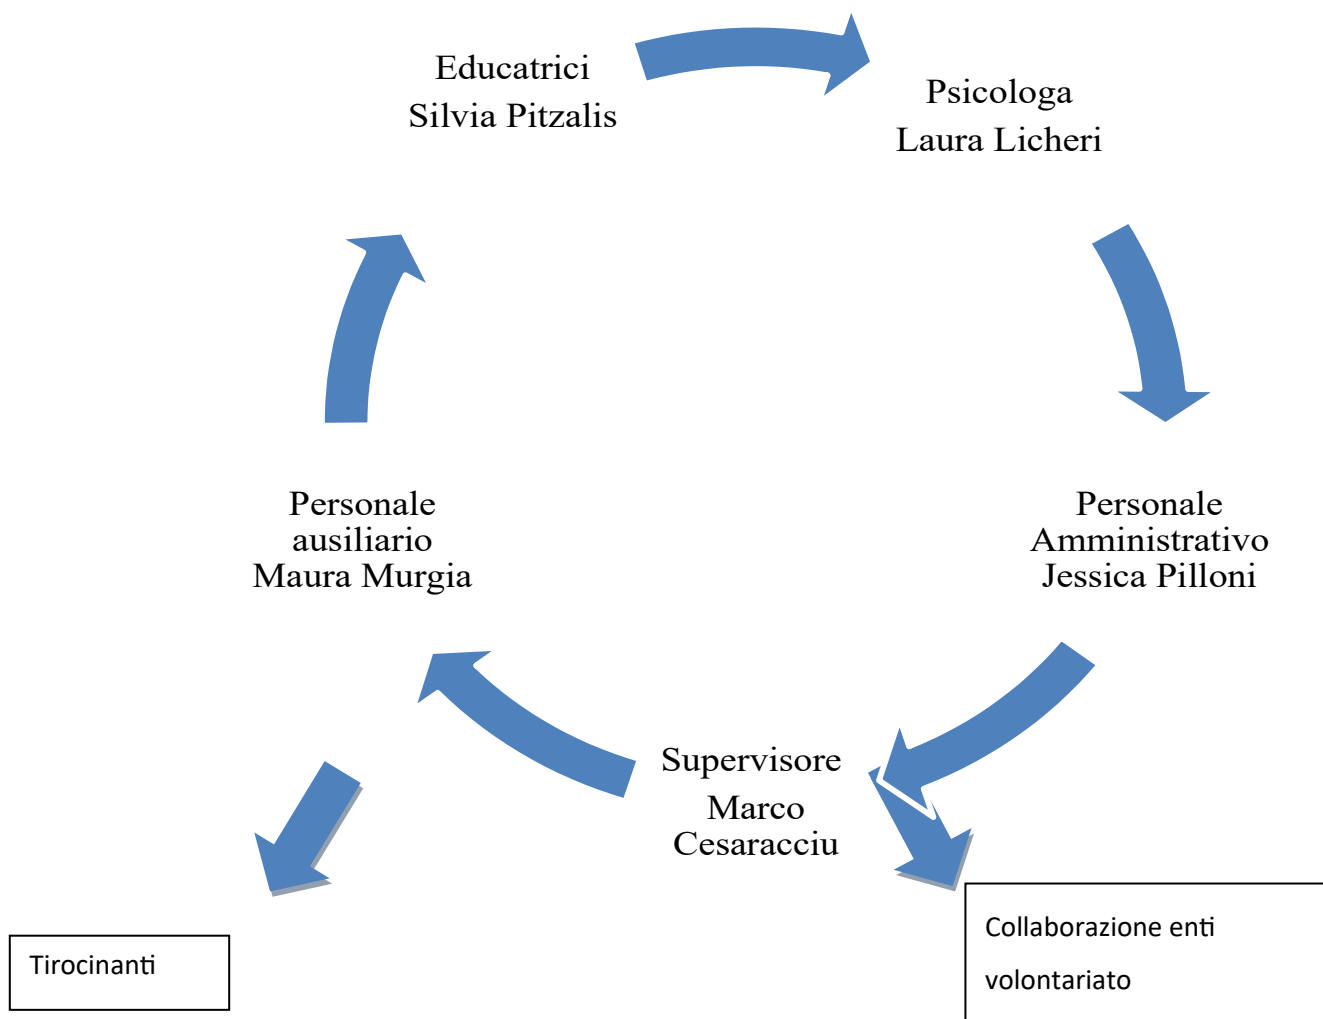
Educatrici
Silvia Pitzalis

Psicologa
Laura Licheri

Personale
Amministrativo
Jessica Pilloni

Supervisore
Marco
Cesaracciu

Personale
ausiliario
Maura Murgia

Tirocinanti

Collaborazione enti volontariato